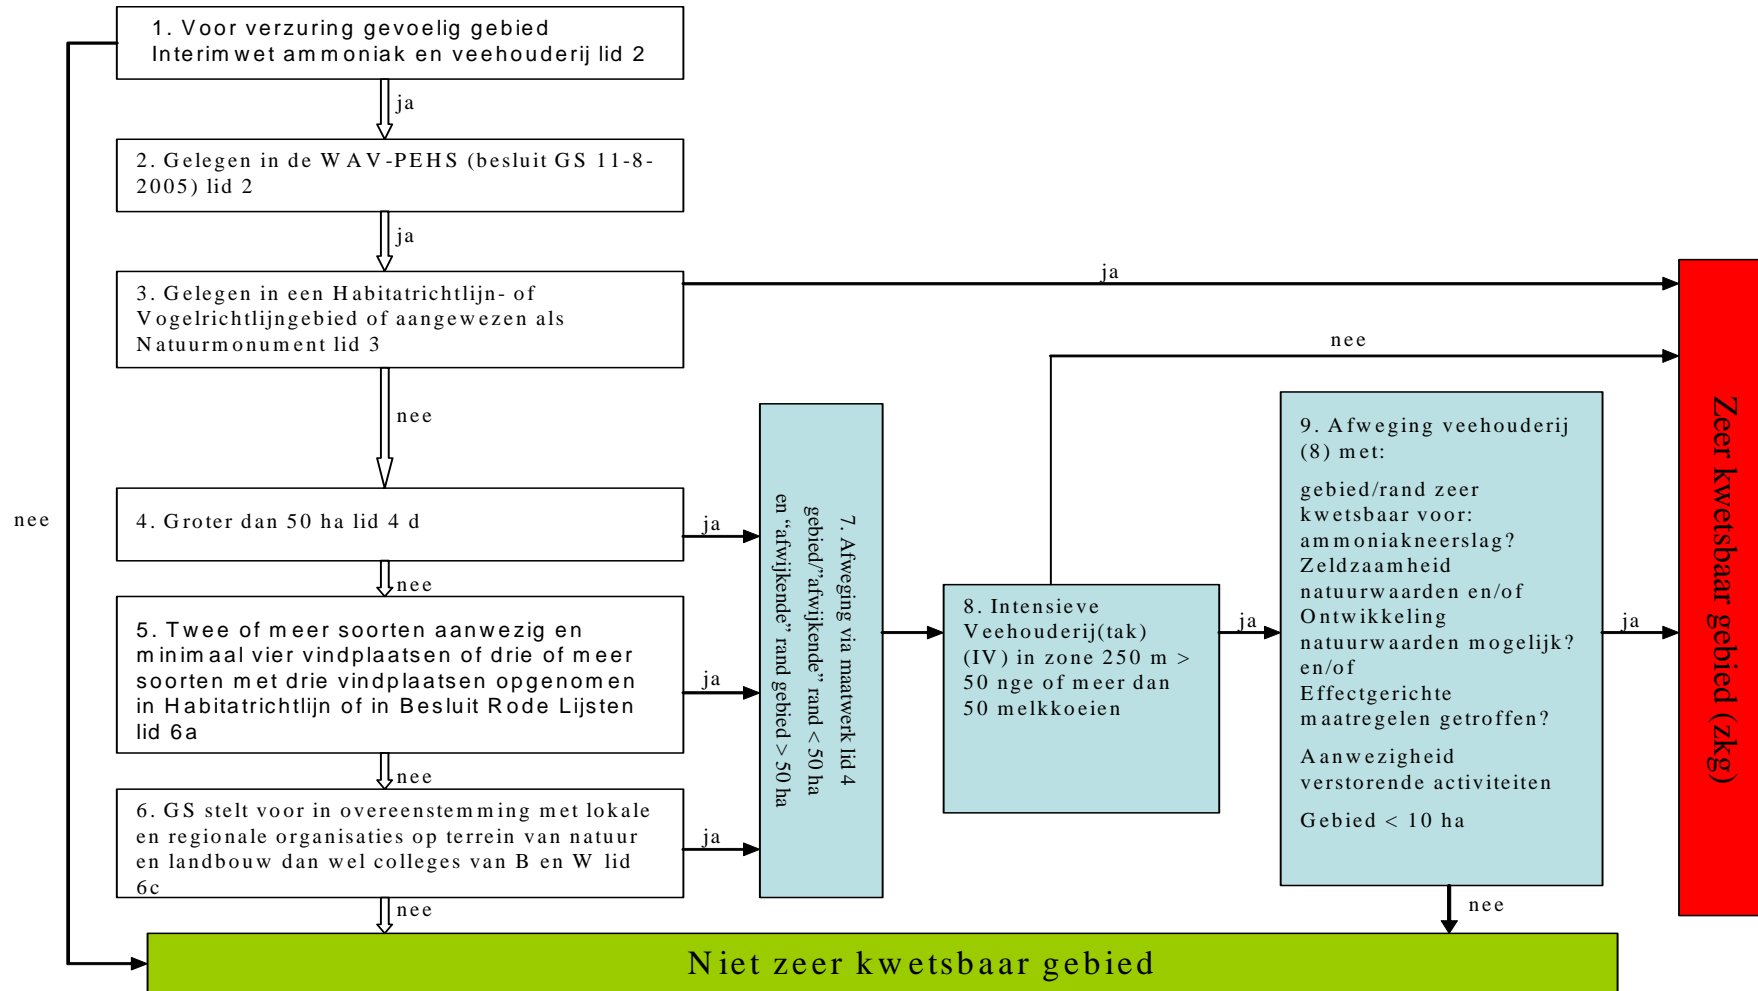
1. Voor verzuring gevoelig gebied Interimwet ammoniak en veehouderij lid 2

ja

2. Gelegen in de WAV-PEHS (besluit GS 11-8-2005) lid 2

ja

3. Gelegen in een Habitatrichtlijn- of Vogelrichtlijngebied of aangewezen als Natuurmonument lid 3

ja

nee

nee

4. Groter dan 50 ha lid 4 d

ja

nee

5. Twee of meer soorten aanwezig en minimaal vier vindplaatsen of drie of meer soorten met drie vindplaatsen opgenomen in Habitatrichtlijn of in Besluit Rode Lijsten lid 6a

ja

nee

6. GS stelt voor in overeenstemming met lokale en regionale organisaties op terrein van natuur en landbouw dan wel colleges van B en W lid 6c

ja

nee

nee

7. Afweging via maatwerk lid 4 gebied/"afwijkende" rand < 50 ha en "afwijkende" rand gebied > 50 ha

8. Intensieve Veehouderij(tak) (IV) in zone 250 m > 50 nge of meer dan 50 melkkoeien

ja

9. Afweging veehouderij (8) met:

gebied/rand zeer kwetsbaar voor: ammoniakneerslag? Zeldzaamheid natuurwaarden en/of Ontwikkeling natuurwaarden mogelijk? en/of Effectgerichte maatregelen getroffen?

Aanwezigheid verstorende activiteiten

Gebied < 10 ha

ja

nee

Zeer kwetsbaar gebied (zkg)

Niet zeer kwetsbaar gebied